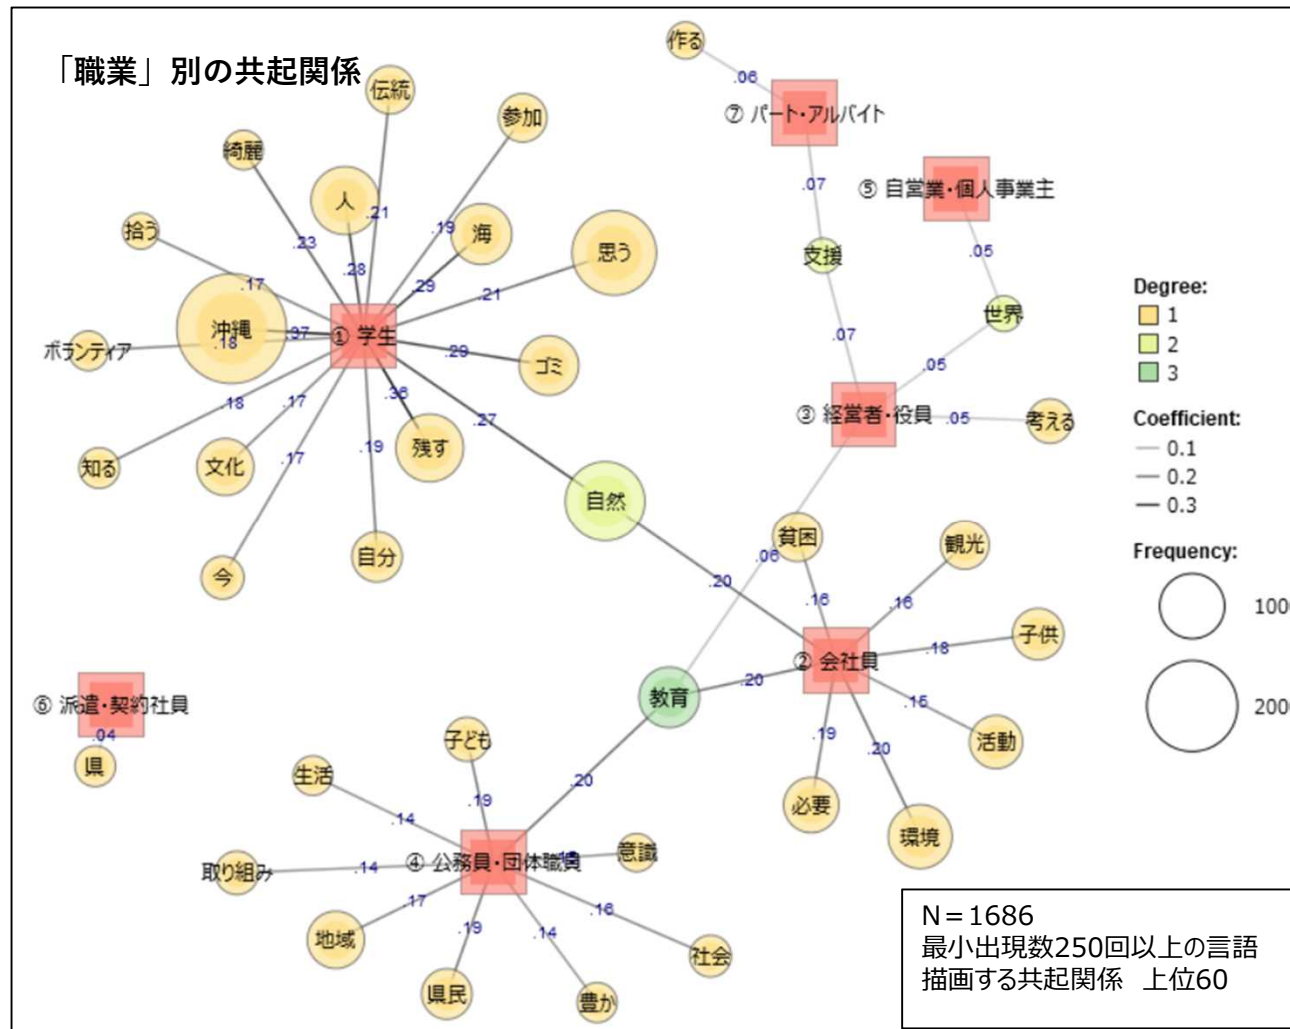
「職業」別の共起関係

作る
.06
⑦ パート・アルバイト
.07
⑤ 自営業・個人事業主
支援
.05
世界
.07
.05
③ 経営者・役員
.05
考える

伝統
参加
綺麗
人
.21
海
.19
思う
拾う
.23
.28
.29
.21
.17
沖縄
.18
.37
① 学生
ボランティア
.29
ゴミ
.18
.17
.36
.27
知る
文化
.17
.19
残す
自然
自分
今

貧困
.06
観光
.16
.16
.20
子供
.18
② 会社員
.20
教育
.15
活動
.19
.20
必要
環境

⑥ 派遣・契約社員
.04
県

子ども
生活
.19
.20
.14
取り組み
.14
④ 公務員・団体職員
意識
.17
.16
地域
.19
.14
社会
県民
豊か

Degree:
1
2
3
Coefficient:
0.1
0.2
0.3
Frequency:
100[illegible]
200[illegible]

N＝1686
最小出現数250回以上の言語
描画する共起関係　上位60